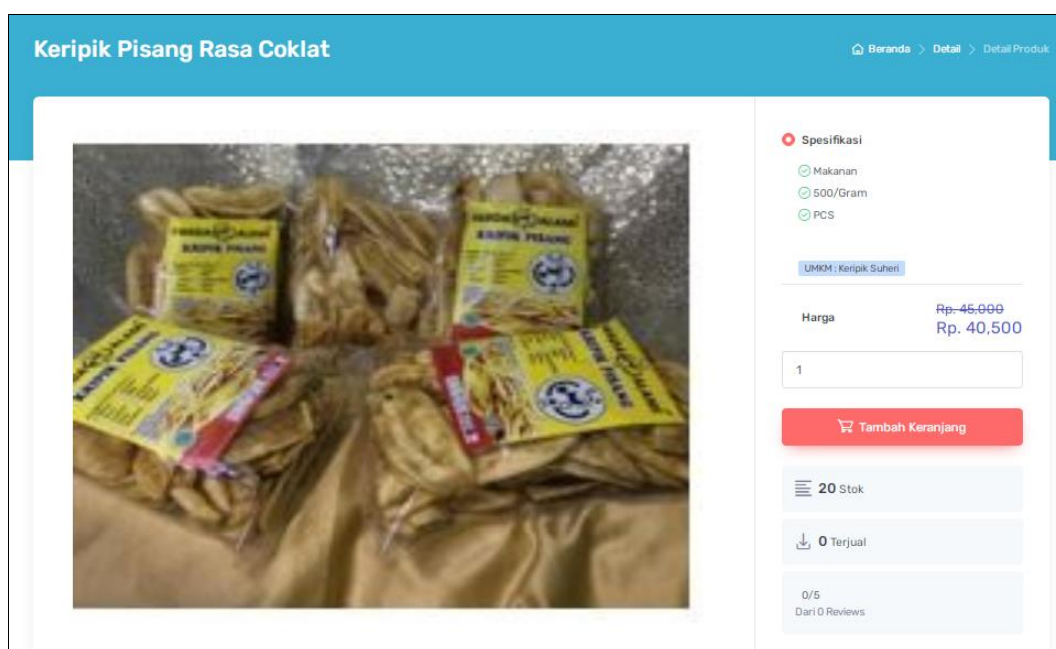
Keripik Pisang Rasa Coklat

Beranda > Detail > Detail Produk

KERIPIK PISANG

KERIPIK PISANG

KERIPIK PISANG

KERIPIK PISANG

Spesifikasi

Makanan

500/Gram

PCS

UMKM : Keripik Suheri

Harga

Rp. 45,000

Rp. 40,500

1

Tambah Keranjang

20 Stok

0 Terjual

0/5

Dari 0 Reviews